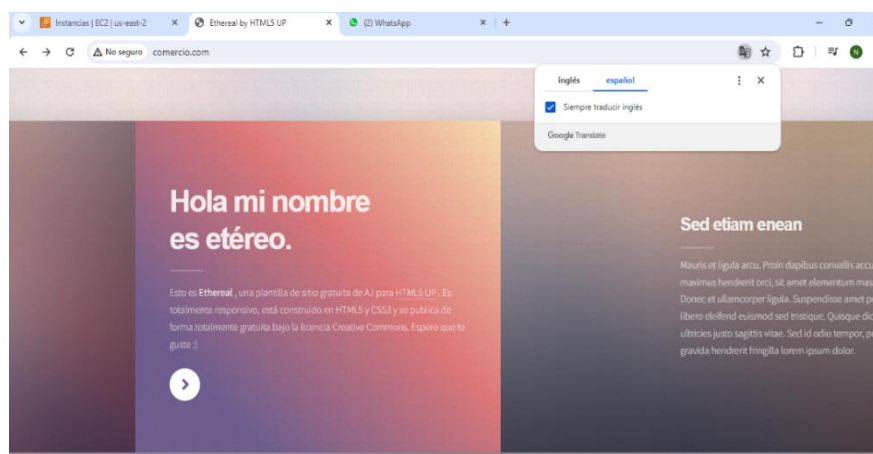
Instancias | EC2 | us-east-2 ×
Ethereal by HTML5 UP ×
(2) WhatsApp ×
+

No seguro comercio.com

N

inglés español
Siempre traducir inglés
Google Translate

Hola mi nombre es etéreo.

Esto es Ethereal , una plantilla de sitio gratuita de AJ para HTML5 UP . Es totalmente responsivo, está construido en HTML5 y CSS3 y se publica de forma totalmente gratuita bajo la licencia Creative Commons. Espero que te guste :)

Sed etiam enean

Mauris et ligula arcu. Proin dapibus convallis accu maximus hendrerit orci, sit amet elementum mas Donec et ullamcorper ligula. Suspendisse amet p libero eleifend euismod sed tristique. Quisque di ultricies justo sagittis vitae. Sed id odio tempor, p gravida hendrerit fringilla lorem ipsum dolor.